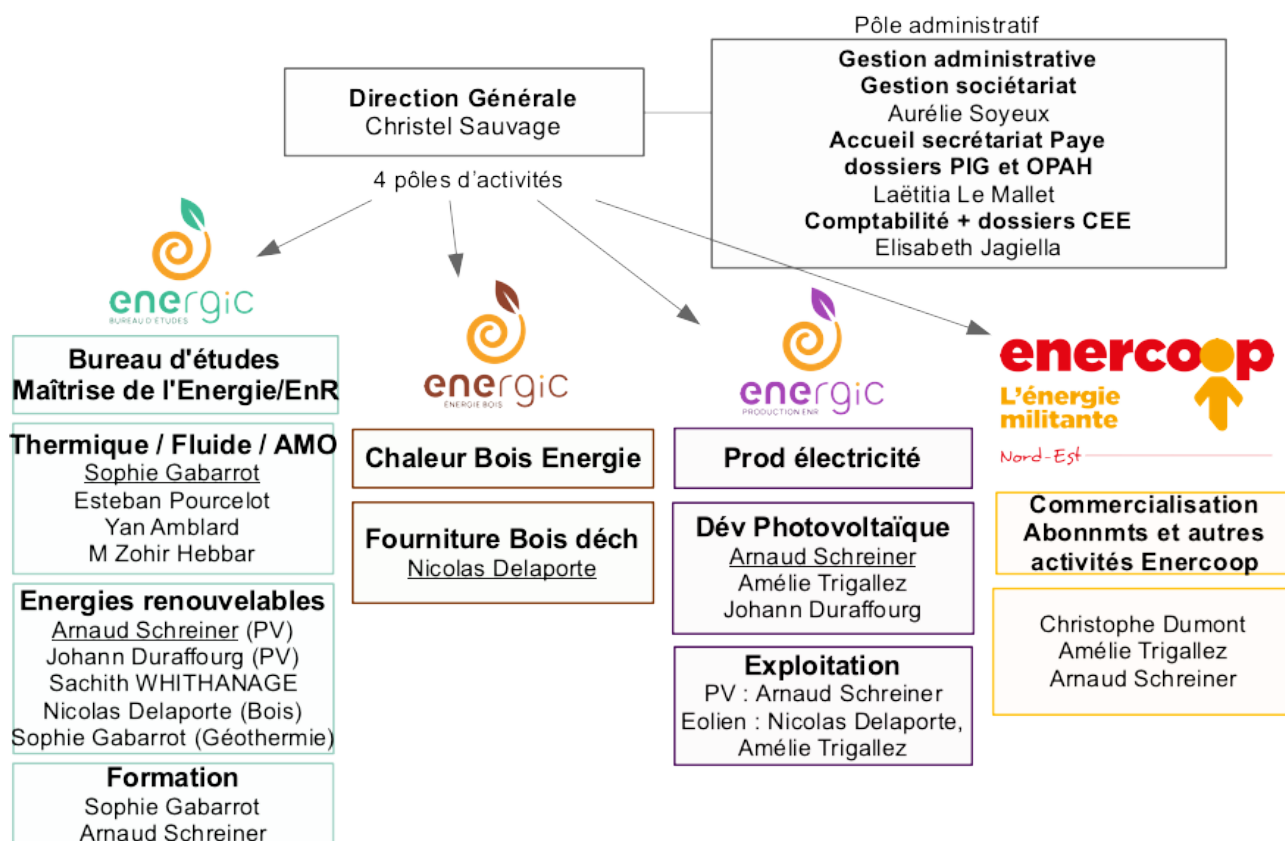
Pôle administratif

Gestion administrative
Gestion sociétariat
Aurélie Soyeux
Accueil secrétariat Paye
dossiers PIG et OPAH
Laëtitia Le Mallet
Comptabilité + dossiers CEE
Elisabeth Jagiella

Direction Générale
Christel Sauvage

4 pôles d'activités

energic
BUREAU D'ÉTUDES

Bureau d'études
Maîtrise de l'Energie/EnR

Thermique / Fluide / AMO
Sophie Gabarrot
Esteban Pourcelot
Yan Amblard
M Zohir Hebbar

Energies renouvelables
Arnaud Schreiner (PV)
Johann Duraffourg (PV)
Sachith WHITHANAGE
Nicolas Delaporte (Bois)
Sophie Gabarrot (Géothermie)

Formation
Sophie Gabarrot
Arnaud Schreiner

energic
ENERGIE BOIS

Chaleur Bois Energie

Fourniture Bois déch
Nicolas Delaporte

energic
PRODUCTION ENR

Prod électricité

Dév Photovoltaïque
Arnaud Schreiner
Amélie Trigallez
Johann Duraffourg

Exploitation
PV : Arnaud Schreiner
Eolien : Nicolas Delaporte, Amélie Trigallez

enercoop
L'énergie militante
Nord-Est

Commercialisation
Abonnmts et autres activités Enercoop

Christophe Dumont
Amélie Trigallez
Arnaud Schreiner